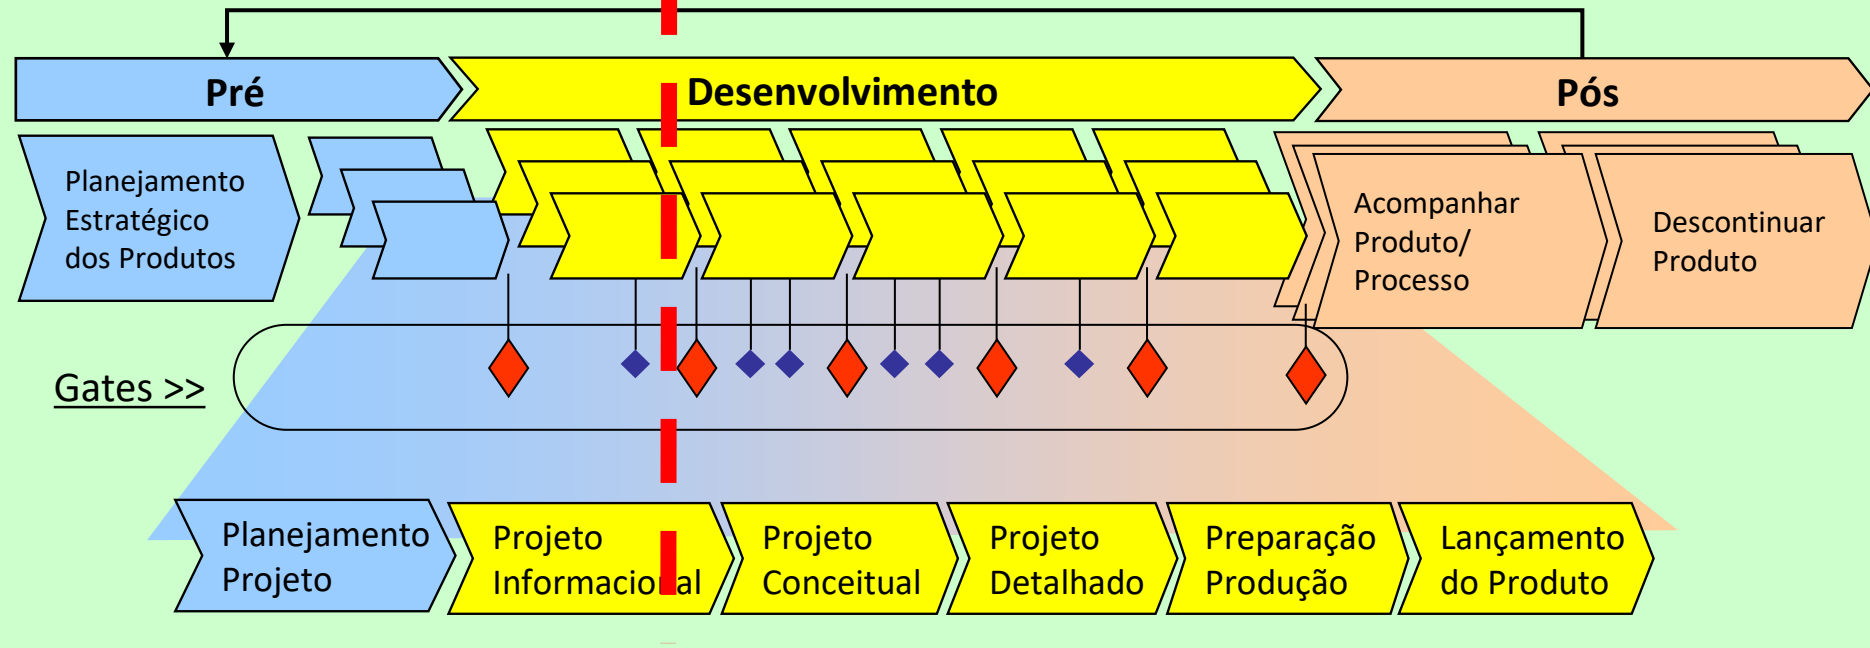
Pré

Desenvolvimento

Pós

Planejamento Estratégico dos Produtos

Acompanhar Produto/ Processo

Descontinuar Produto

Gates >>

Planejamento Projeto

Projeto Informacional

Projeto Conceitual

Projeto Detalhado

Preparação Produção

Lançamento do Produto